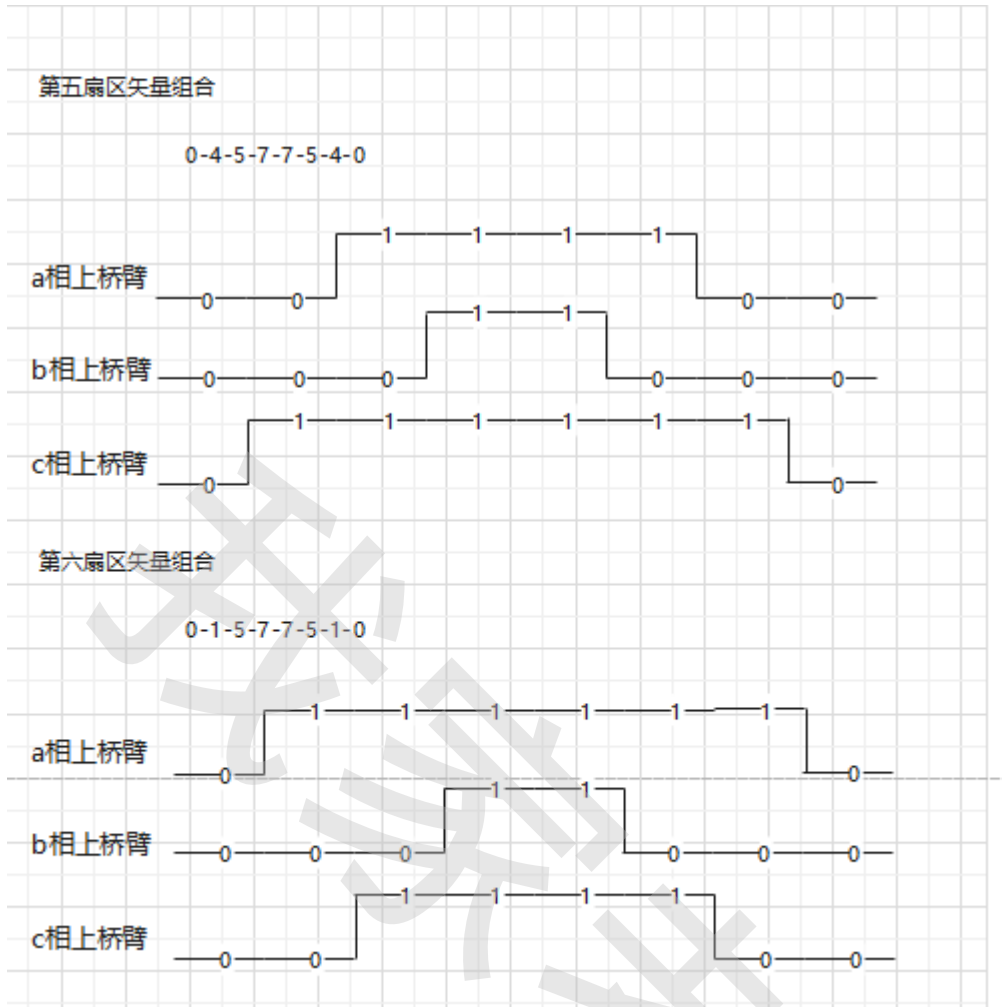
第五扇区矢量组合

0-4-5-7-7-5-4-0

a相上桥臂 0 0 1 1 1 1 0 0

b相上桥臂 0 0 0 1 1 0 0 0

c相上桥臂 0 1 1 1 1 1 1 0

第六扇区矢量组合

0-1-5-7-7-5-1-0

a相上桥臂 0 1 1 1 1 1 1 0

b相上桥臂 0 0 0 1 1 0 0 0

c相上桥臂 0 0 1 1 1 1 0 0